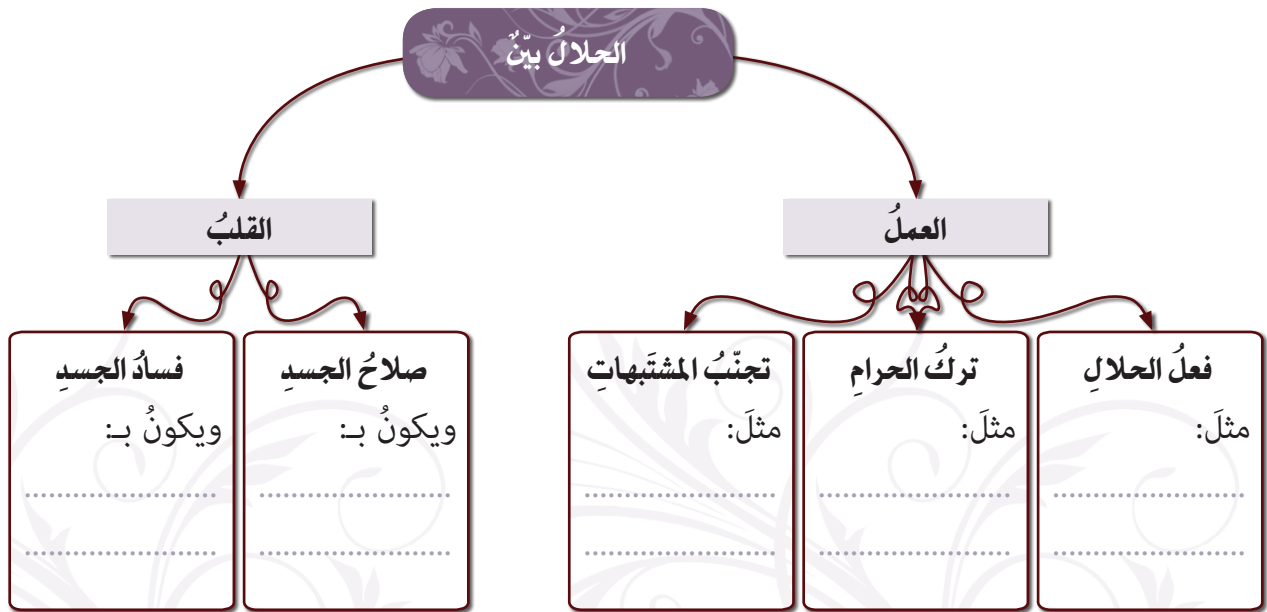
الحلالُ بيّنٌ

العملُ

القلبُ

فعلُ الحلالِ
مثلَ:
..................
..................

تركُ الحرامِ
مثلَ:
..................
..................

تجنّبُ المشتَبهاتِ
مثلَ:
..................
..................

صلاحُ الجسدِ
ويكونُ بـ:
..................
..................

فسادُ الجسدِ
ويكونُ بـ:
..................
..................